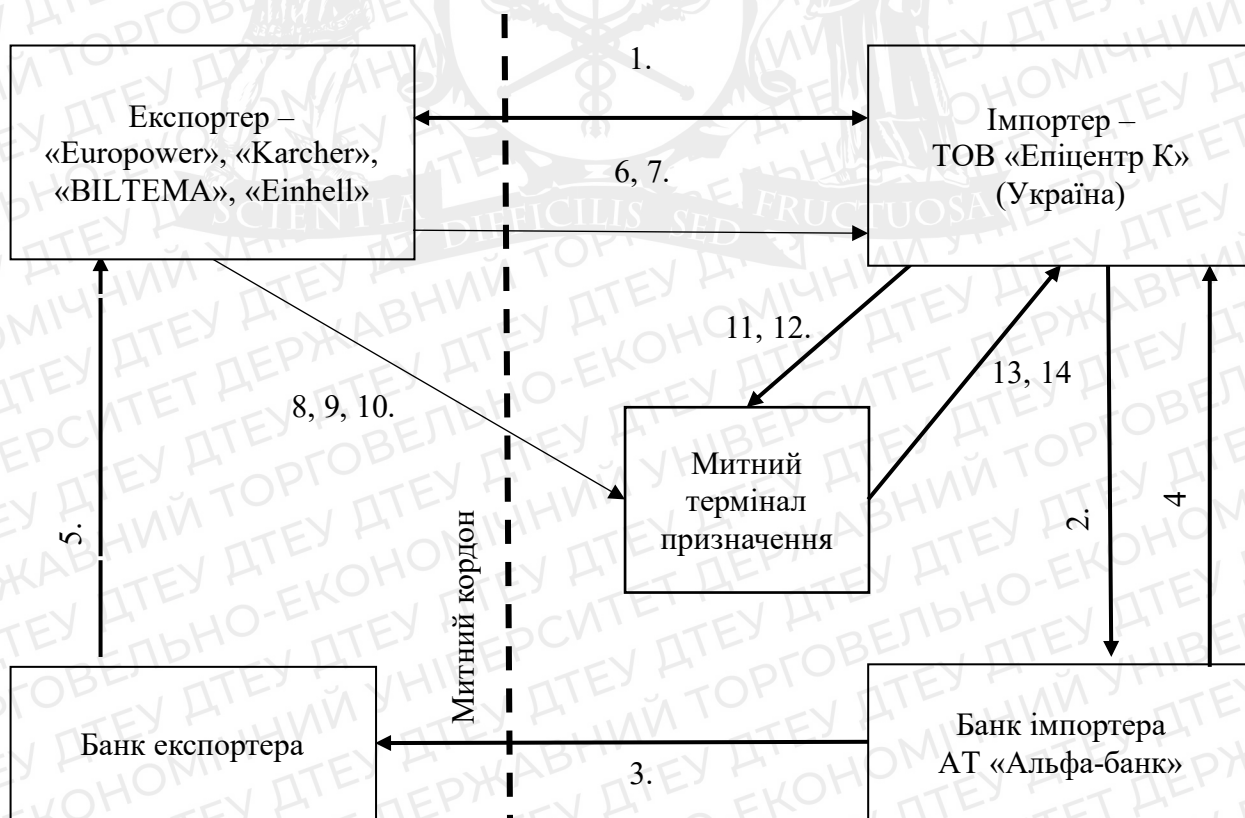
1.

Експортер – «Europower», «Karcher», «BILTEMA», «Einhell»

Імпортер – ТОВ «Епіцентр К» (Україна)

6, 7.

SCIENTIA DIFFICILIS SED FRUCTUOSA

11, 12.

13, 14

8, 9, 10.

Митний термінал призначення

5.

Митний кордон

2.

4

Банк експортера

Банк імпортера АТ «Альфа-банк»

3.